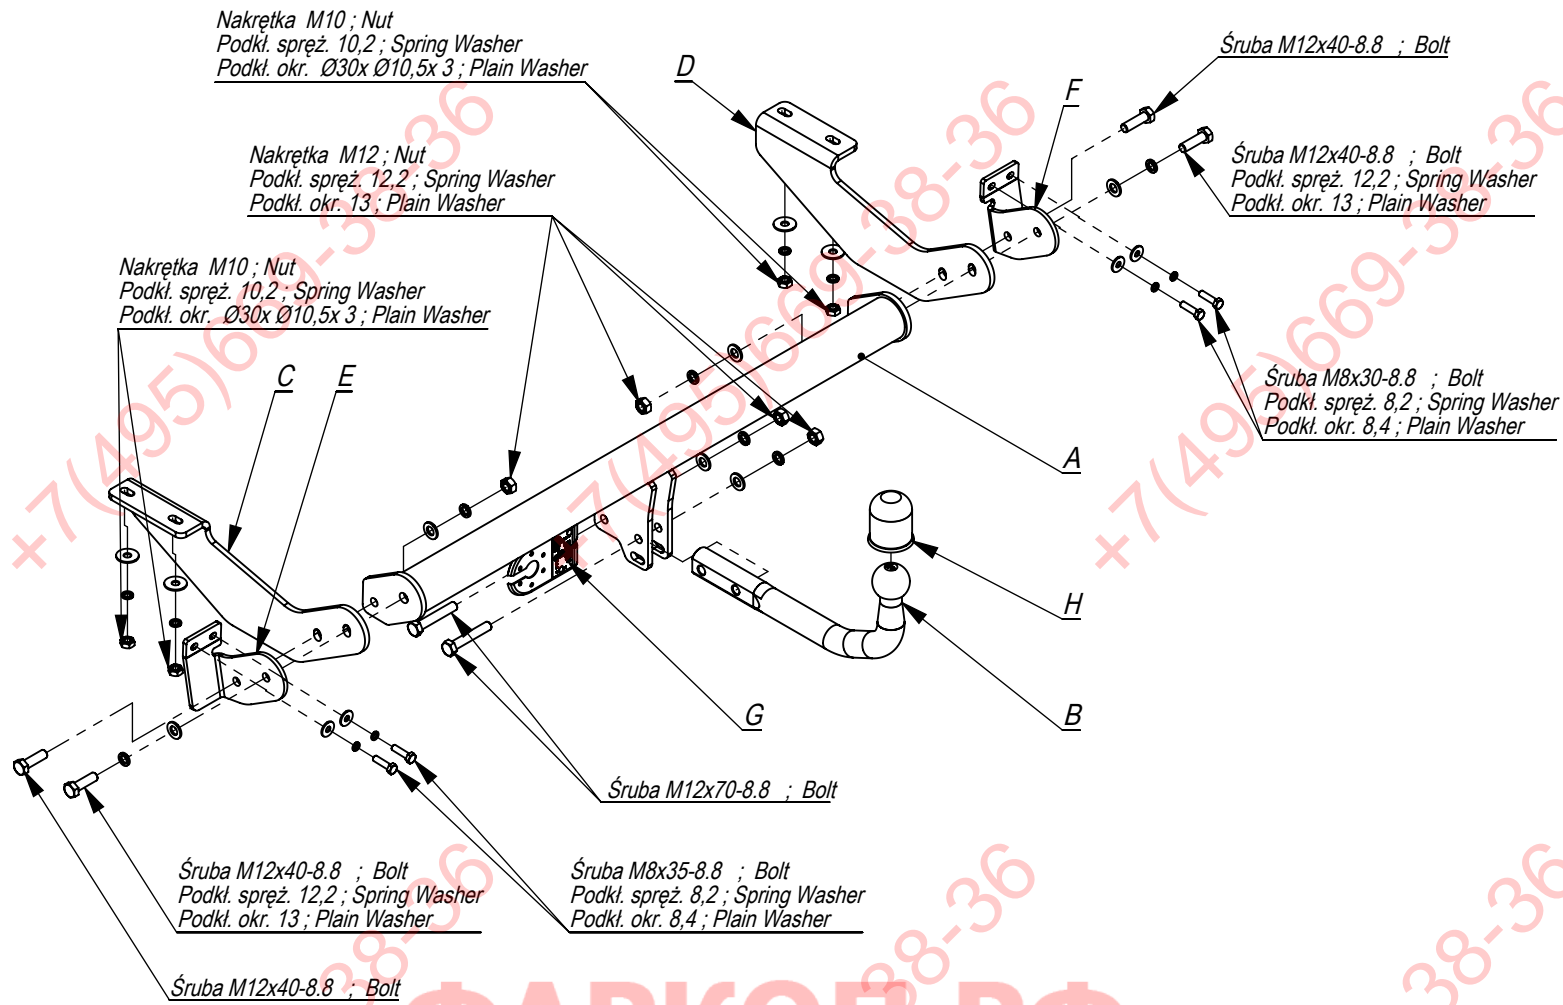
Nakrętka M10 ; Nut
Podkł. spręż. 10,2 ; Spring Washer
Podkł. okr. Ø30x Ø10,5x 3 ; Plain Washer

Śruba M12x40-8.8 ; Bolt

D

F

Śruba M12x40-8.8 ; Bolt
Podkł. spręż. 12,2 ; Spring Washer
Podkł. okr. 13 ; Plain Washer

Nakrętka M12 ; Nut
Podkł. spręż. 12,2 ; Spring Washer
Podkł. okr. 13 ; Plain Washer

Nakrętka M10 ; Nut
Podkł. spręż. 10,2 ; Spring Washer
Podkł. okr. Ø30x Ø10,5x 3 ; Plain Washer

Śruba M8x30-8.8 ; Bolt
Podkł. spręż. 8,2 ; Spring Washer
Podkł. okr. 8,4 ; Plain Washer

C

E

A

H

G

B

Śruba M12x70-8.8 ; Bolt

Śruba M12x40-8.8 ; Bolt
Podkł. spręż. 12,2 ; Spring Washer
Podkł. okr. 13 ; Plain Washer

Śruba M8x35-8.8 ; Bolt
Podkł. spręż. 8,2 ; Spring Washer
Podkł. okr. 8,4 ; Plain Washer

Śruba M12x40-8.8 ; Bolt

+7(495)669-38-36
+7(495)669-38-36
+7(495)669-38-36
ФАРКОП.РФ